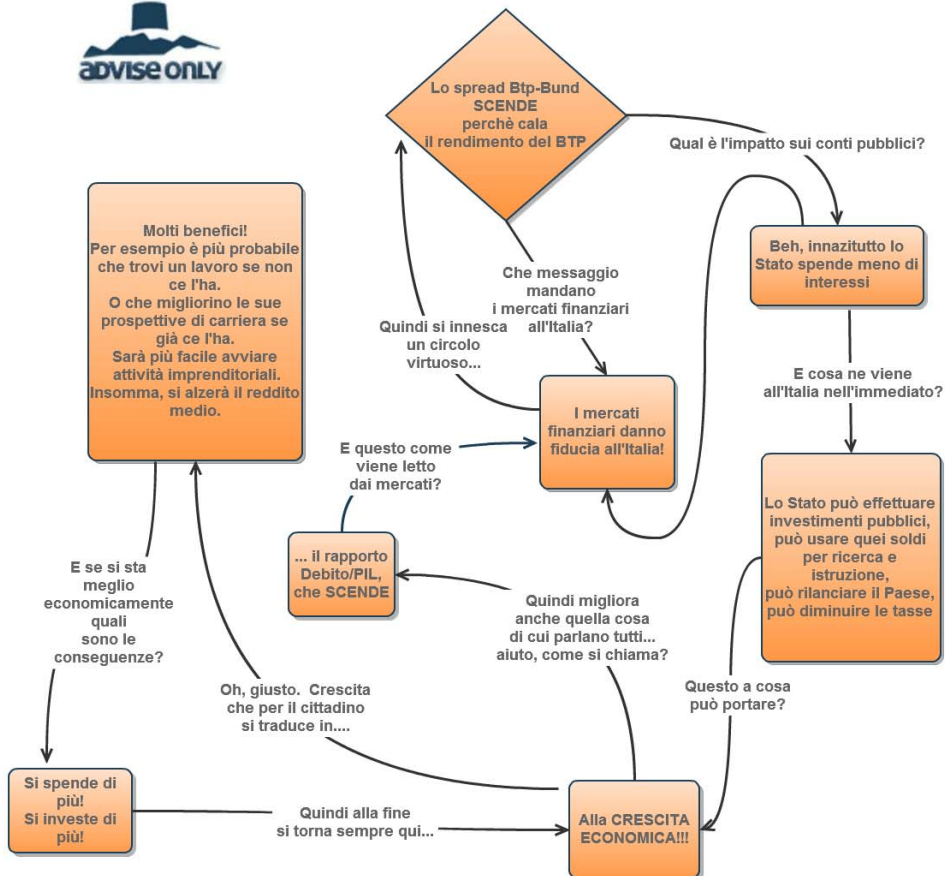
ADVISE ONLY

Lo spread Btp-Bund SCENDE perchè cala il rendimento del BTP

Qual è l'impatto sui conti pubblici?

Beh, innazitutto lo Stato spende meno di interessi

E cosa ne viene all'Italia nell'immediato?

Lo Stato può effettuare investimenti pubblici, può usare quei soldi per ricerca e istruzione, può rilanciare il Paese, può diminuire le tasse

Questo a cosa può portare?

Alla CRESCITA ECONOMICA!!!

Quindi migliora anche quella cosa di cui parlano tutti... aiuto, come si chiama?

... il rapporto Debito/PIL, che SCENDE

E questo come viene letto dai mercati?

I mercati finanziari danno fiducia all'Italia!

Che messaggio mandano i mercati finanziari all'Italia?

Quindi si innesca un circolo virtuoso...

Oh, giusto. Crescita che per il cittadino si traduce in....

Molti benefici! Per esempio è più probabile che trovi un lavoro se non ce l'ha. O che migliorino le sue prospettive di carriera se già ce l'ha. Sarà più facile avviare attività imprenditoriali. Insomma, si alzerà il reddito medio.

E se si sta meglio economicamente quali sono le conseguenze?

Si spende di più! Si investe di più!

Quindi alla fine si torna sempre qui...